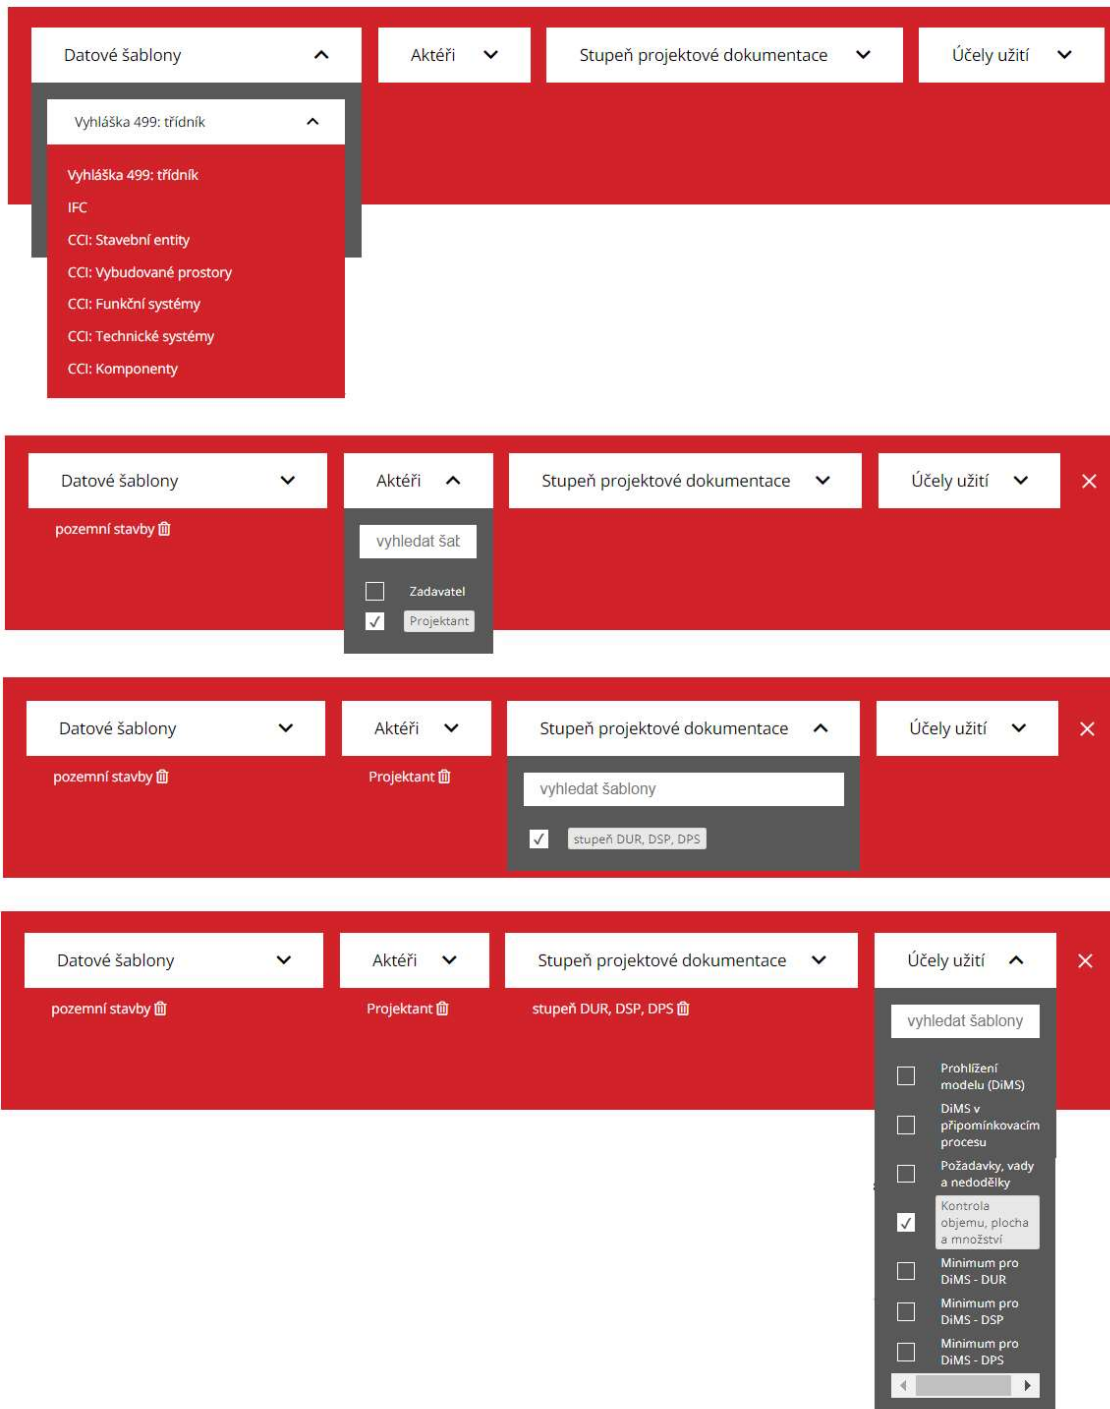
Datové šablony
Aktéři
Stupeň projektové dokumentace
Účely užití

Vyhláška 499: třídník

Vyhláška 499: třídník
IFC
CCI: Stavební entity
CCI: Vybudované prostory
CCI: Funkční systémy
CCI: Technické systémy
CCI: Komponenty

Datové šablony
Aktéři
Stupeň projektové dokumentace
Účely užití
×
pozemní stavby
vyhledat šat
Zadavatel
✓ Projektant

Datové šablony
Aktéři
Stupeň projektové dokumentace
Účely užití
×
pozemní stavby
Projektant
vyhledat šablony
✓ stupeň DUR, DSP, DPS

Datové šablony
Aktéři
Stupeň projektové dokumentace
Účely užití
×
pozemní stavby
Projektant
stupeň DUR, DSP, DPS
vyhledat šablony
Prohlížení modelu (DiMS)
DiMS v připomínkovacím procesu
Požadavky, vady a nedodělky
✓ Kontrola objemu, plocha a množství
Minimum pro DiMS - DUR
Minimum pro DiMS - DSP
Minimum pro DiMS - DPS